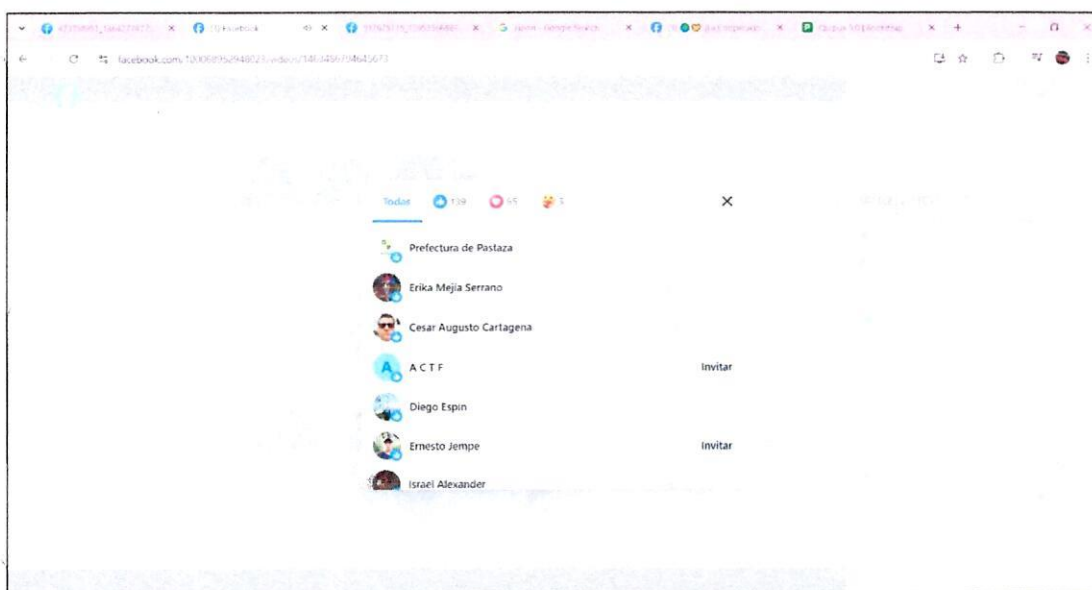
(1) Facebook

facebook.com/100068952948023/videos/1484867946456?3

Todas 139 55 3

Prefectura de Pastaza

Erika Mejia Serrano

Cesar Augusto Cartagena

A C T F Invitar

Diego Espin

Ernesto Jempe Invitar

Israel Alexander